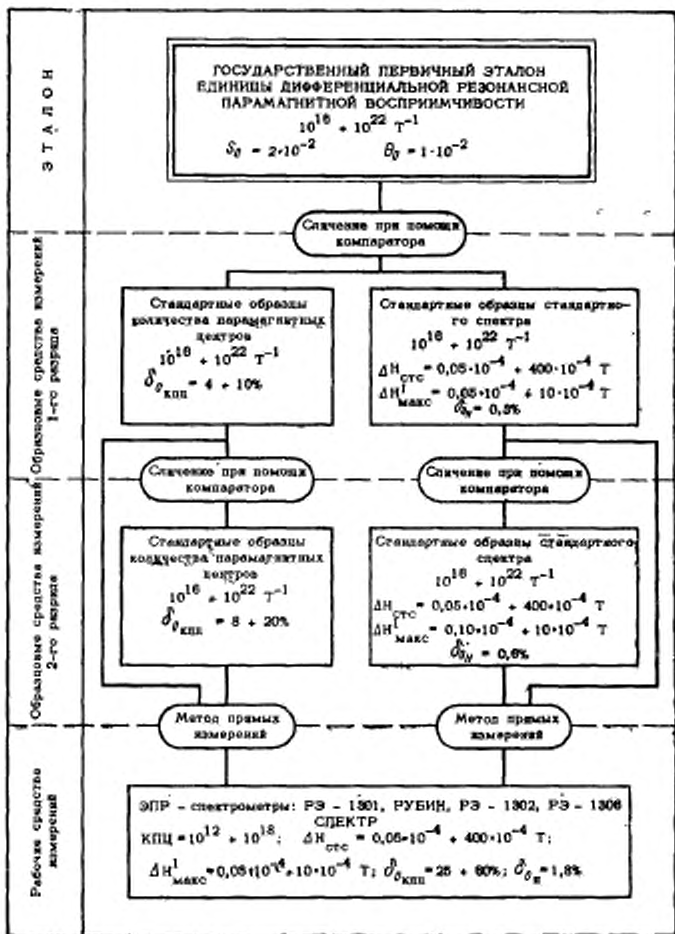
ЭТАЛОН

ГОСУДАРСТВЕННЫЙ ПЕРВИЧНЫЙ ЭТАЛОН ЕДИНИЦЫ ДИФФЕРЕНЦИАЛЬНОЙ РЕЗОНАНСНОЙ ПАРАМАГНИТНОЙ ВОСПРИИМЧИВОСТИ
$10^{16} \div 10^{22}$ Т$^{-1}$
$S_0 = 2 \cdot 10^{-2}$ $\theta_0 = 1 \cdot 10^{-2}$

Сличение при помощи компаратора

Образцовые средства измерений 1-го разряда

Стандартные образцы количества парамагнитных центров
$10^{16} \div 10^{22}$ Т$^{-1}$
$\delta_{\delta_{КПЦ}} = 4 \div 10\%$

Стандартные образцы стандартного спектра
$10^{16} \div 10^{22}$ Т$^{-1}$
$\Delta H_{СТС} = 0,05 \cdot 10^{-4} \div 400 \cdot 10^{-4}$ Т
$\Delta H^1_{макс} = 0,05 \cdot 10^{-4} \div 10 \cdot 10^{-4}$ Т
$\delta_{\delta_H} = 0,3\%$

Сличение при помощи компаратора

Сличение при помощи компаратора

Образцовые средства измерений 2-го разряда

Стандартные образцы количества парамагнитных центров
$10^{16} \div 10^{22}$ Т$^{-1}$
$\delta_{\delta_{КПЦ}} = 8 \div 20\%$

Стандартные образцы стандартного спектра
$10^{16} \div 10^{22}$ Т$^{-1}$
$\Delta H_{СТС} = 0,05 \cdot 10^{-4} \div 400 \cdot 10^{-4}$ Т
$\Delta H^1_{макс} = 0,10 \cdot 10^{-4} \div 10 \cdot 10^{-4}$ Т
$\delta_{\delta_H} = 0,6\%$

Метод прямых измерений

Метод прямых измерений

Рабочие средства измерений

ЭПР - спектрометры: РЭ - 1301, РУБИН, РЭ - 1302, РЭ - 1306 СПЕКТР
КПЦ $= 10^{12} \div 10^{18}$; $\Delta H_{СТС} = 0,05 \cdot 10^{-4} \div 400 \cdot 10^{-4}$ Т;
$\Delta H^1_{макс} = 0,05 \cdot 10^{-4} \div 10 \cdot 10^{-4}$ Т; $\delta_{\delta_{КПЦ}} = 25 \div 60\%$; $\delta_{\delta_H} = 1,8\%$